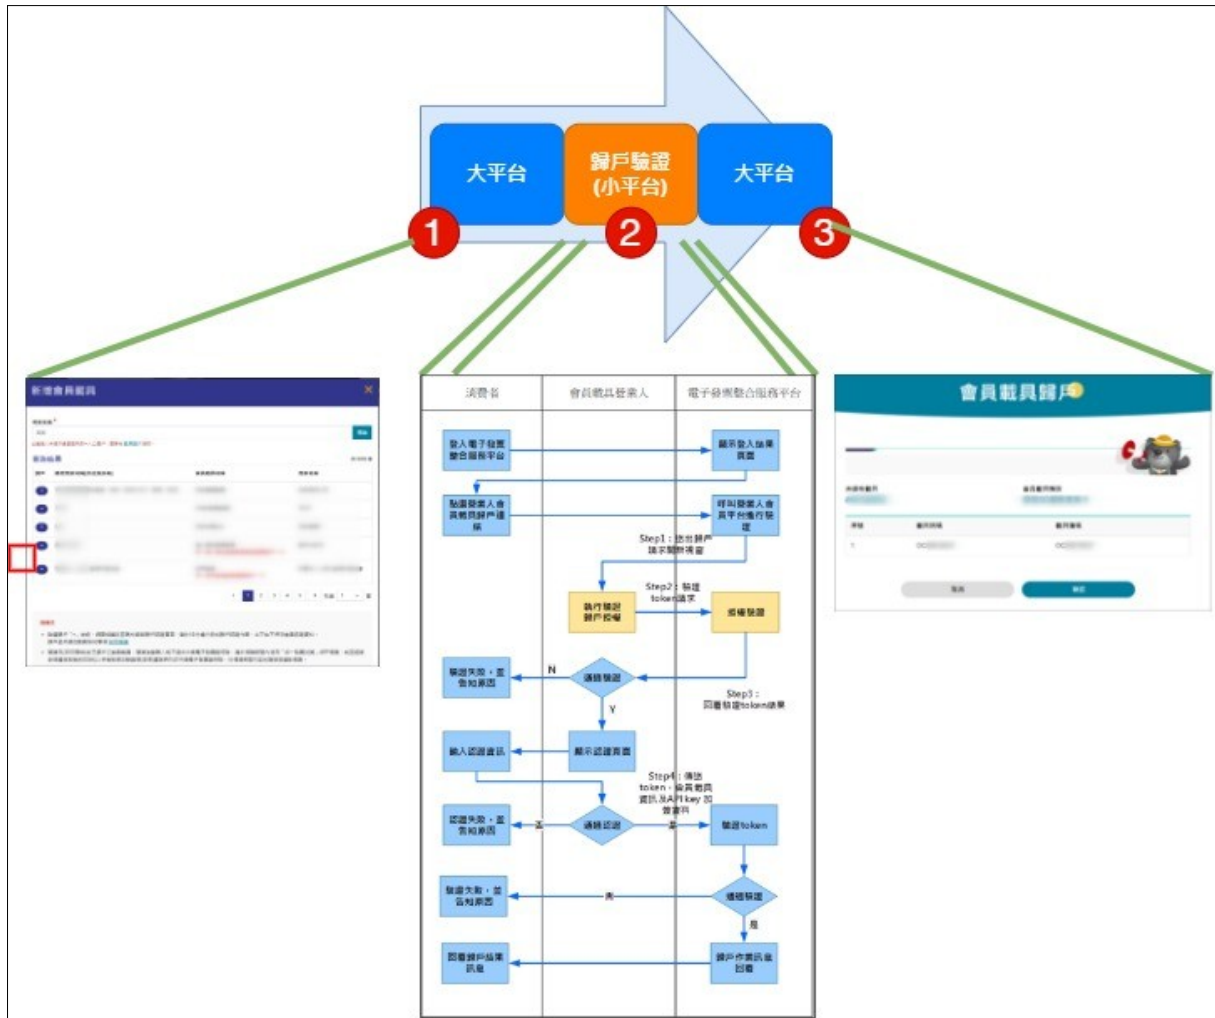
大平台

歸戶驗證
(小平台)

大平台

1

2

3

新增會員載具

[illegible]

消費者

會員載具發票人

電子發票整合服務平台

登入電子發票整合服務平台

顯示登入結果頁面

點選發票人會員載具歸戶連結

呼叫發票人會員平台進行驗證

Step1：送出歸戶請求關聯傳遞

執行驗證歸戶授權

Step2：驗證token請求

授權驗證

驗證失敗，並告知原因

N

通過驗證

Step3：回覆驗證token結果

Y

輸入認證資訊

顯示認證頁面

Step4：傳送token、會員載具資訊及API key 加密資料

認證失敗，並告知原因

否

通過認證

是

驗證token

驗證失敗，並告知原因

否

通過驗證

是

回覆歸戶結果訊息

歸戶作業訊息回覆

會員載具歸戶

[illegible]